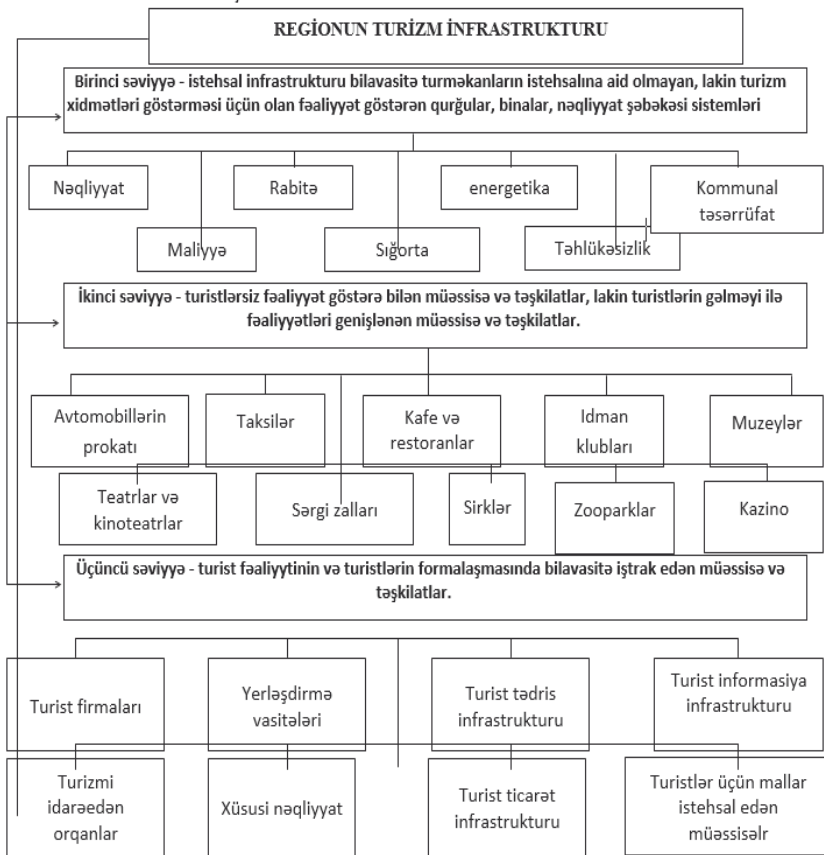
REGİONUN TURİZM İNFRASTRUKTURU

Birinci səviyyə - istehsal infrastrukturu bilavasitə turməkanların istehsalına aid olmayan, lakin turizm xidmətləri göstərməsi üçün olan fəaliyyət göstərən qurğular, binalar, nəqliyyat şəbəkəsi sistemləri

Nəqliyyat

Rabitə

energetika

Kommunal təsərrüfat

Maliyyə

Sığorta

Təhlükəsizlik

İkinci səviyyə - turistlərsiz fəaliyyət göstərə bilən müəssisə və təşkilatlar, lakin turistlərin gəlməyi ilə fəaliyyətləri genişlənən müəssisə və təşkilatlar.

Avtomobillərin prokatı

Taksilər

Kafe və restoranlar

Idman klubları

Muzeylər

Teatrlar və kinoteatrlar

Sərgi zalları

Sirklər

Zooparklar

Kazino

Üçüncü səviyyə - turist fəaliyytinin və turistlərin formalaşmasında bilavasitə iştrak edən müəssisə və təşkilatlar.

Turist firmaları

Yerləşdirmə vasitələri

Turist tədris infrastrukturu

Turist informasiya infrastrukturu

Turizmi idarəedən orqanlar

Xüsusi nəqliyyat

Turist ticarət infrastrukturu

Turistlər üçün mallar istehsal edən müəssisəlr